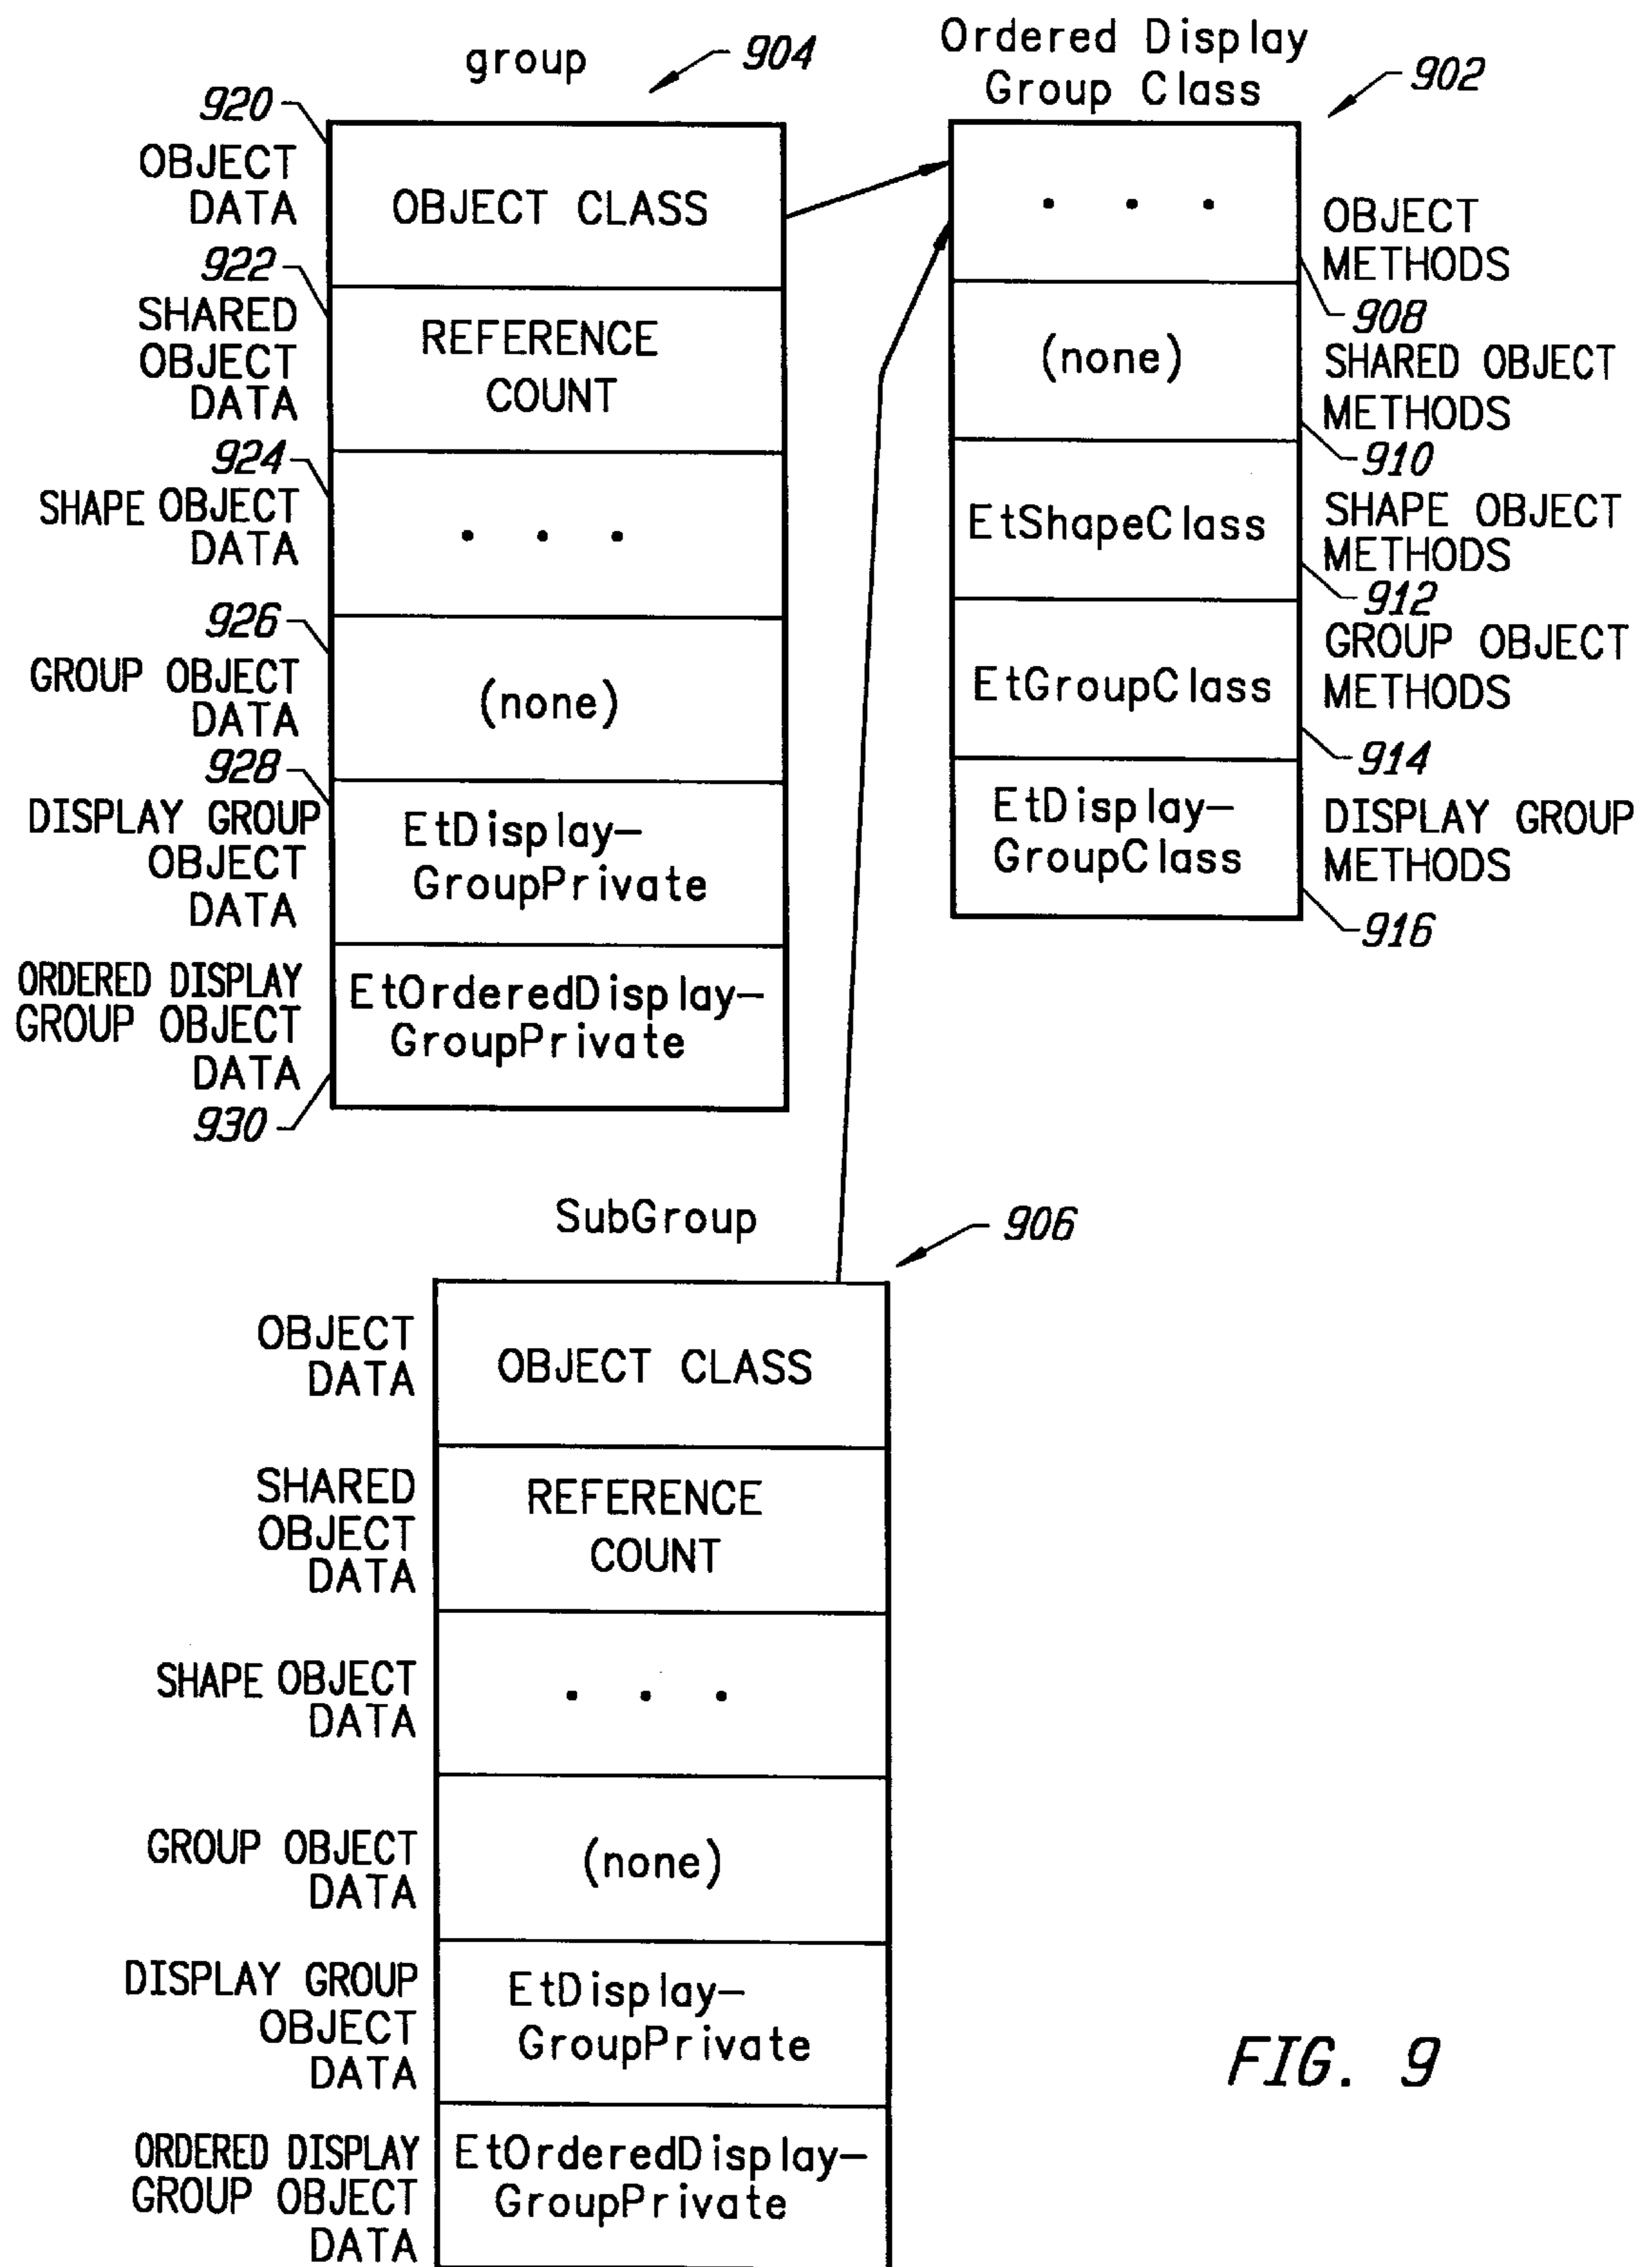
group

904

920

OBJECT DATA

OBJECT CLASS

922

SHARED OBJECT DATA

REFERENCE COUNT

924

SHAPE OBJECT DATA

. . .

926

GROUP OBJECT DATA

(none)

928

DISPLAY GROUP OBJECT DATA

EtDisplay-GroupPrivate

ORDERED DISPLAY GROUP OBJECT DATA

EtOrderedDisplay-GroupPrivate

930

Ordered Display Group Class

902

. . .

OBJECT METHODS

908

(none)

SHARED OBJECT METHODS

910

EtShapeClass

SHAPE OBJECT METHODS

912

EtGroupClass

GROUP OBJECT METHODS

914

EtDisplay-GroupClass

DISPLAY GROUP METHODS

916

SubGroup

906

OBJECT DATA

OBJECT CLASS

SHARED OBJECT DATA

REFERENCE COUNT

SHAPE OBJECT DATA

. . .

GROUP OBJECT DATA

(none)

DISPLAY GROUP OBJECT DATA

EtDisplay-GroupPrivate

ORDERED DISPLAY GROUP OBJECT DATA

EtOrderedDisplay-GroupPrivate

FIG. 9